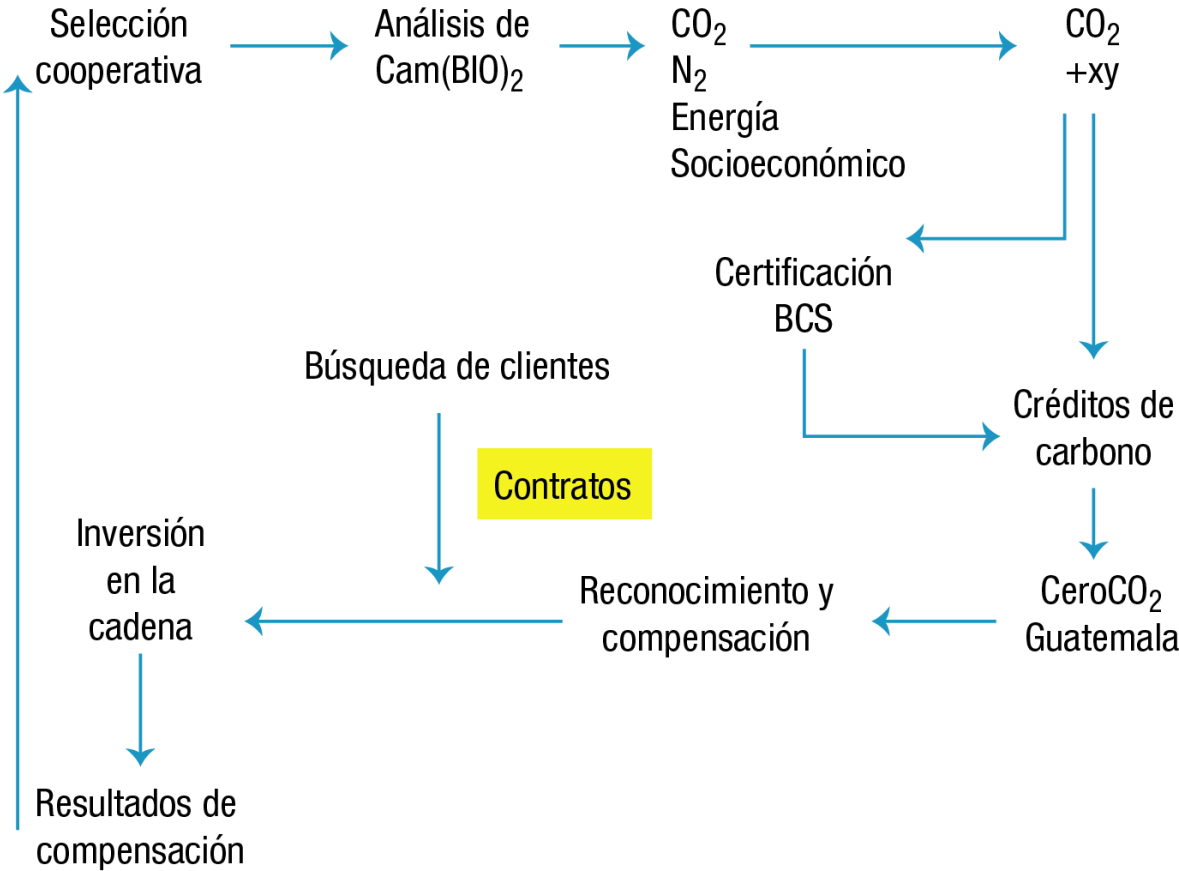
Selección cooperativa

Análisis de Cam(BIO)$_2$

$CO_2$
$N_2$
Energía
Socioeconómico

$CO_2$
+xy

Certificación BCS

Búsqueda de clientes

Créditos de carbono

Contratos

Inversión en la cadena

Reconocimiento y compensación

Cero$CO_2$ Guatemala

Resultados de compensación